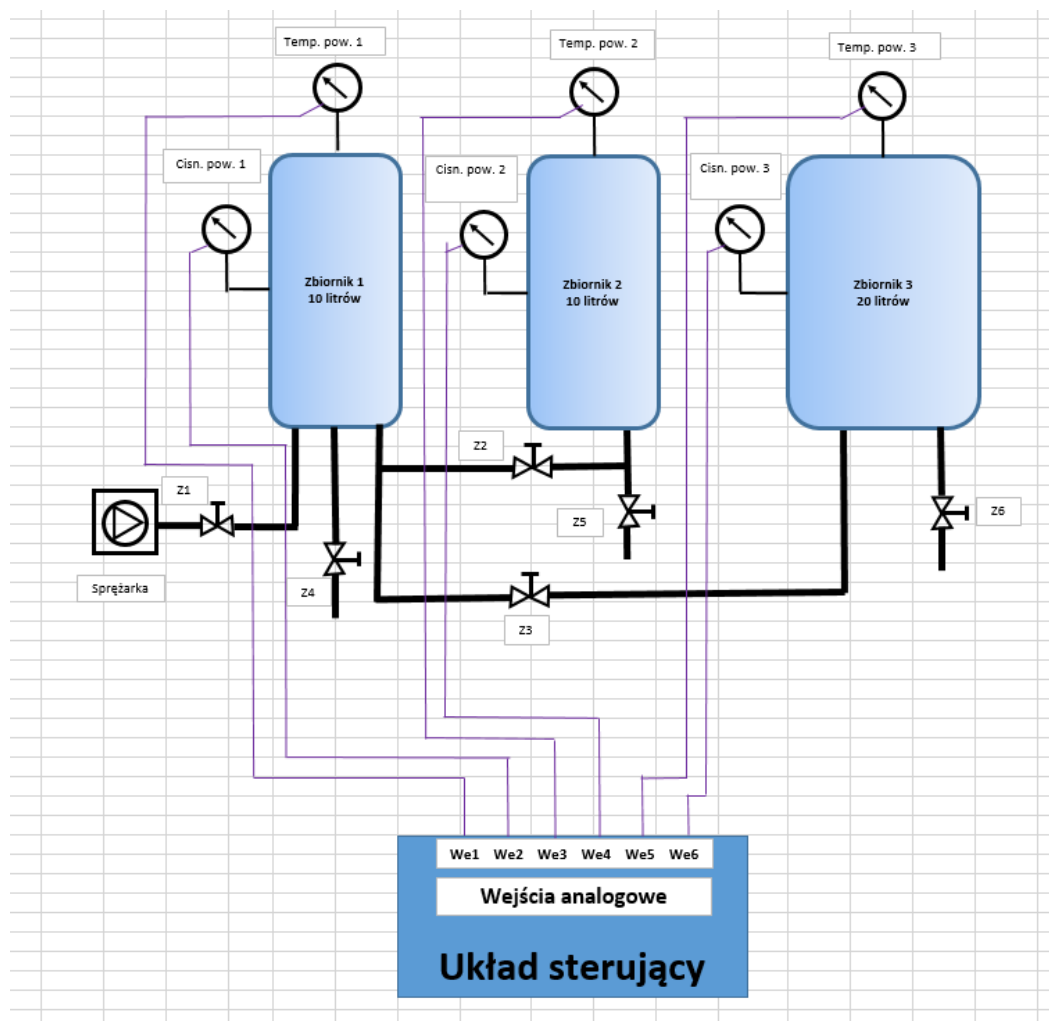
Temp. pow. 1

Temp. pow. 2

Temp. pow. 3

Cisn. pow. 1

Cisn. pow. 2

Cisn. pow. 3

Zbiornik 1
10 litrów

Zbiornik 2
10 litrów

Zbiornik 3
20 litrów

Z2

Z1

Z5

Z6

Z4

Z3

Sprężarka

We1 We2 We3 We4 We5 We6

Wejścia analogowe

Układ sterujący